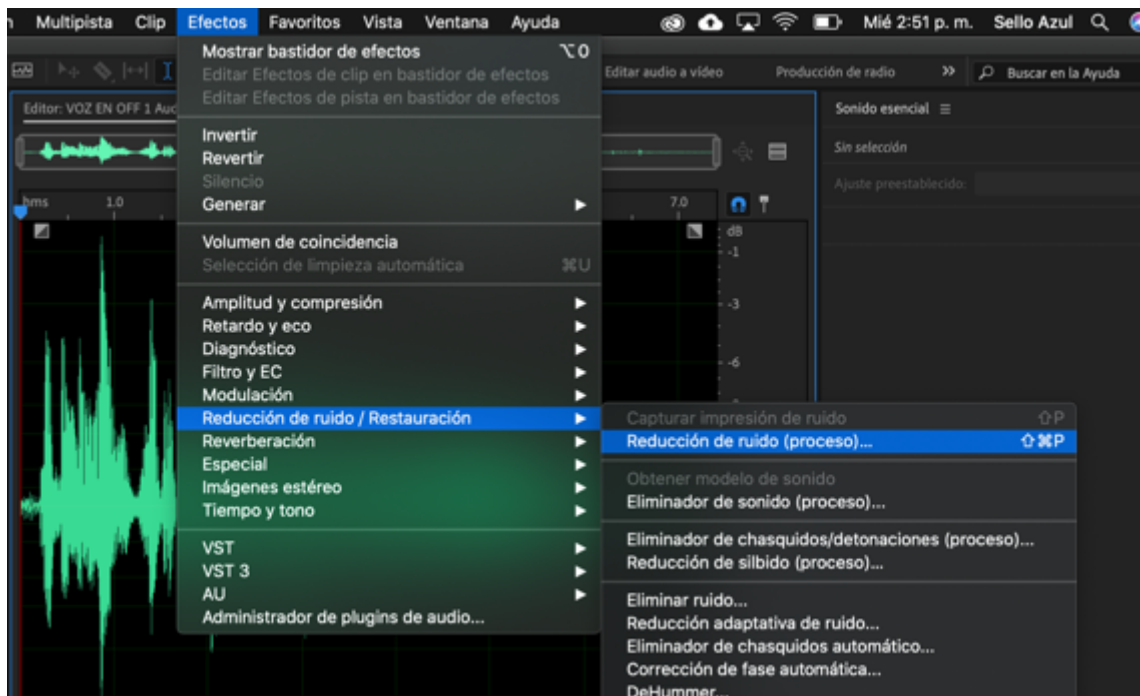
Multipista Clip Efectos Favoritos Vista Ventana Ayuda
Mié 2:51 p. m. Sello Azul

Editar audio a vídeo Producción de radio » Buscar en la Ayuda

Editor: VOZ EN OFF 1 Au

Sonido esencial ≡
Sin selección
Ajuste preestablecido:

hms 1.0 7.0 dB -1 -3 -6

Mostrar bastidor de efectos ⌥0
Editar Efectos de clip en bastidor de efectos
Editar Efectos de pista en bastidor de efectos

Invertir
Revertir
Silencio
Generar

Volumen de coincidencia
Selección de limpieza automática ⌘U

Amplitud y compresión
Retardo y eco
Diagnóstico
Filtro y EC
Modulación
Reducción de ruido / Restauración
Reverberación
Especial
Imágenes estéreo
Tiempo y tono

VST
VST 3
AU
Administrador de plugins de audio...

Capturar impresión de ruido ⇧P
Reducción de ruido (proceso)... ⇧⌘P

Obtener modelo de sonido
Eliminador de sonido (proceso)...

Eliminador de chasquidos/detonaciones (proceso)...
Reducción de silbido (proceso)...

Eliminar ruido...
Reducción adaptativa de ruido...
Eliminador de chasquidos automático...
Corrección de fase automática...
DeHummer...